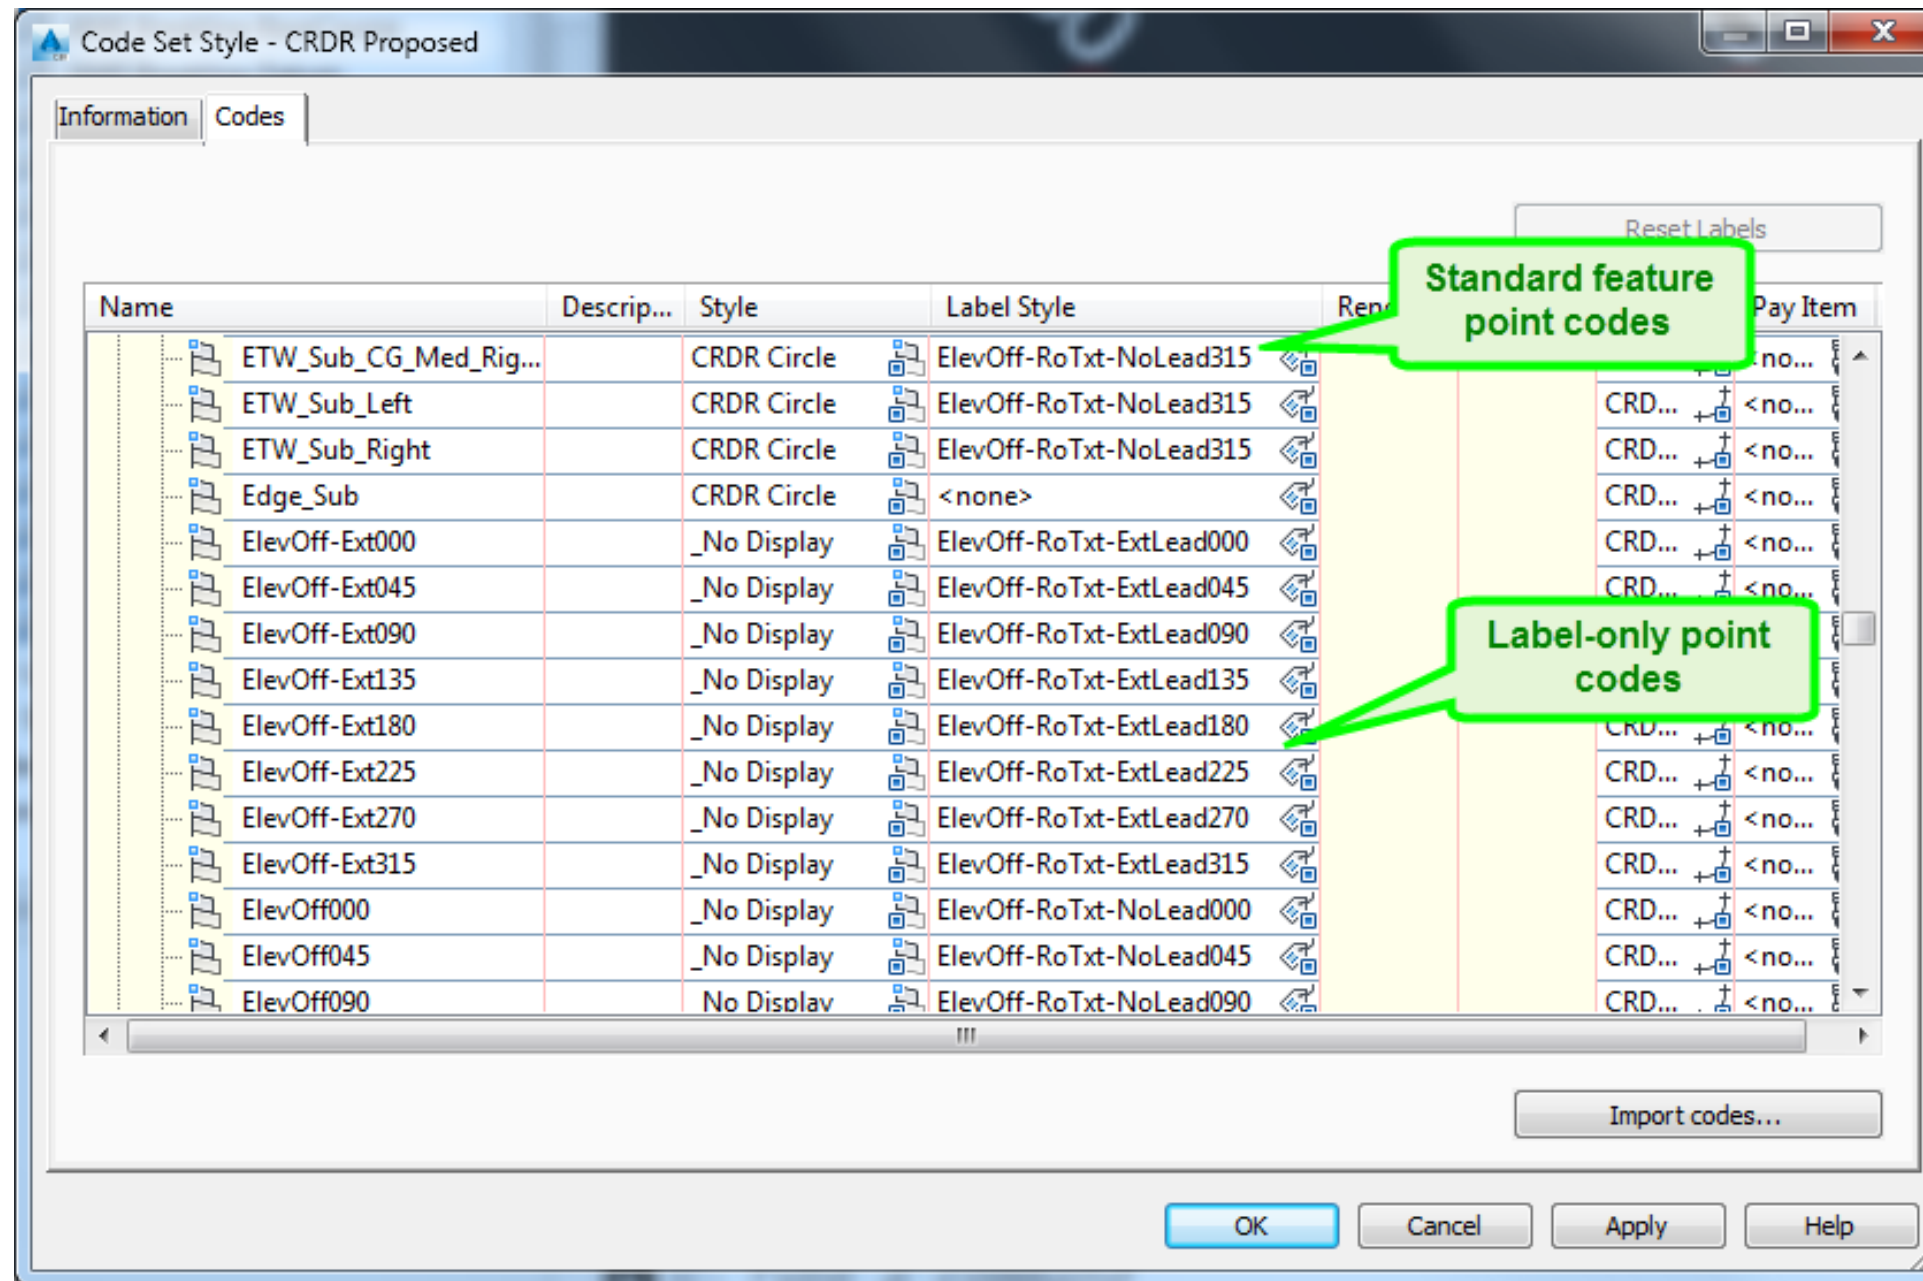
Code Set Style - CRDR Proposed

Information | Codes

Reset Labels

Standard feature point codes

Label-only point codes

| Name | Descrip... | Style | Label Style | Ren | | | Pay Item |
|---|---|---|---|---|---|---|---|
| ETW_Sub_CG_Med_Rig... | | CRDR Circle | ElevOff-RoTxt-NoLead315 | | | | <no... |
| ETW_Sub_Left | | CRDR Circle | ElevOff-RoTxt-NoLead315 | | | CRD... | <no... |
| ETW_Sub_Right | | CRDR Circle | ElevOff-RoTxt-NoLead315 | | | CRD... | <no... |
| Edge_Sub | | CRDR Circle | <none> | | | CRD... | <no... |
| ElevOff-Ext000 | | _No Display | ElevOff-RoTxt-ExtLead000 | | | CRD... | <no... |
| ElevOff-Ext045 | | _No Display | ElevOff-RoTxt-ExtLead045 | | | CRD... | <no... |
| ElevOff-Ext090 | | _No Display | ElevOff-RoTxt-ExtLead090 | | | | |
| ElevOff-Ext135 | | _No Display | ElevOff-RoTxt-ExtLead135 | | | | |
| ElevOff-Ext180 | | _No Display | ElevOff-RoTxt-ExtLead180 | | | CRD... | <no... |
| ElevOff-Ext225 | | _No Display | ElevOff-RoTxt-ExtLead225 | | | CRD... | <no... |
| ElevOff-Ext270 | | _No Display | ElevOff-RoTxt-ExtLead270 | | | CRD... | <no... |
| ElevOff-Ext315 | | _No Display | ElevOff-RoTxt-ExtLead315 | | | CRD... | <no... |
| ElevOff000 | | _No Display | ElevOff-RoTxt-NoLead000 | | | CRD... | <no... |
| ElevOff045 | | _No Display | ElevOff-RoTxt-NoLead045 | | | CRD... | <no... |
| ElevOff090 | | _No Display | ElevOff-RoTxt-NoLead090 | | | CRD... | <no... |

III

Import codes...

OK | Cancel | Apply | Help